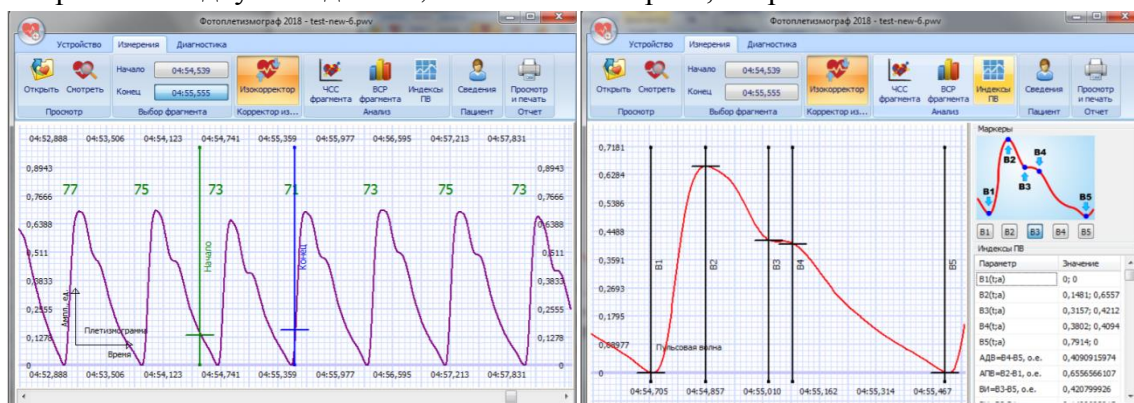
Фотоплетизмограф 2018 - test-new-6.pwv

Устройство Измерения Диагностика

Открыть Смотреть Начало 04:54,539 Конец 04:55,555 Изокорректор ЧСС фрагмента ВСР фрагмента Индексы ПВ Сведения Просмотр и печать

Просмотр Выбор фрагмента Корректор из... Анализ Пациент Отчет

04:52,888 04:53,506 04:54,123 04:54,741 04:55,359 04:55,977 04:56,595 04:57,213 04:57,831

0,8943 0,7666 0,6388 0,511 0,3833 0,2555 0,1278 0

77 75 73 71 73 75 73

Начало

Конец

Ампл., ед.

Плетизмограмма

Время

04:52,888 04:53,506 04:54,123 04:54,741 04:55,359 04:55,977 04:56,595 04:57,213 04:57,831

Фотоплетизмограф 2018 - test-new-6.pwv

Устройство Измерения Диагностика

Открыть Смотреть Начало 04:54,539 Конец 04:55,555 Изокорректор ЧСС фрагмента ВСР фрагмента Индексы ПВ Сведения Просмотр и печать

Просмотр Выбор фрагмента Корректор из... Анализ Пациент Отчет

0,7181 0,6284 0,5386 0,4488 0,3591 0,2693 0,1795 0,08977 0

B1 B2 B3 B4 B5

Пульсовая волна

04:54,705 04:54,857 04:55,010 04:55,162 04:55,314 04:55,467

Маркеры

B1 B2 B3 B4 B5

B1 B2 B3 B4 B5

Индексы ПВ

| Параметр | Значение |
|---|---|
| B1(t;a) | 0; 0 |
| B2(t;a) | 0,1481; 0,6557 |
| B3(t;a) | 0,3157; 0,4212 |
| B4(t;a) | 0,3802; 0,4094 |
| B5(t;a) | 0,7914; 0 |
| АДВ=B4-B5, о.е. | 0,4090915974 |
| АПВ=B2-B1, о.е. | 0,6556566107 |
| ВИ=B3-B5, о.е. | 0,420799926 |